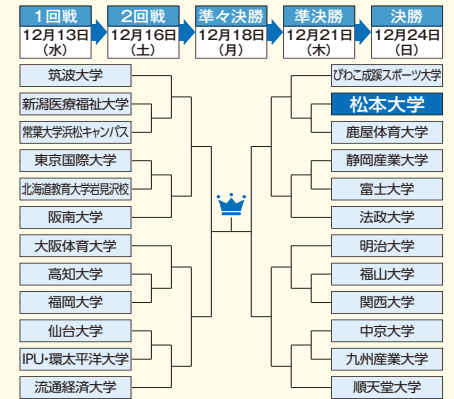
1回戦
12月13日
(水)

2回戦
12月16日
(土)

準々決勝
12月18日
(月)

準決勝
12月21日
(木)

決勝
12月24日
(日)

筑波大学
新潟医療福祉大学
常葉大学浜松キャンパス
東京国際大学
北海道教育大学岩見沢校
阪南大学
大阪体育大学
高知大学
福岡大学
仙台大学
IPU・環太平洋大学
流通経済大学

びわこ成蹊スポーツ大学
松本大学
鹿屋体育大学
静岡産業大学
富士大学
法政大学
明治大学
福山大学
関西大学
中京大学
九州産業大学
順天堂大学